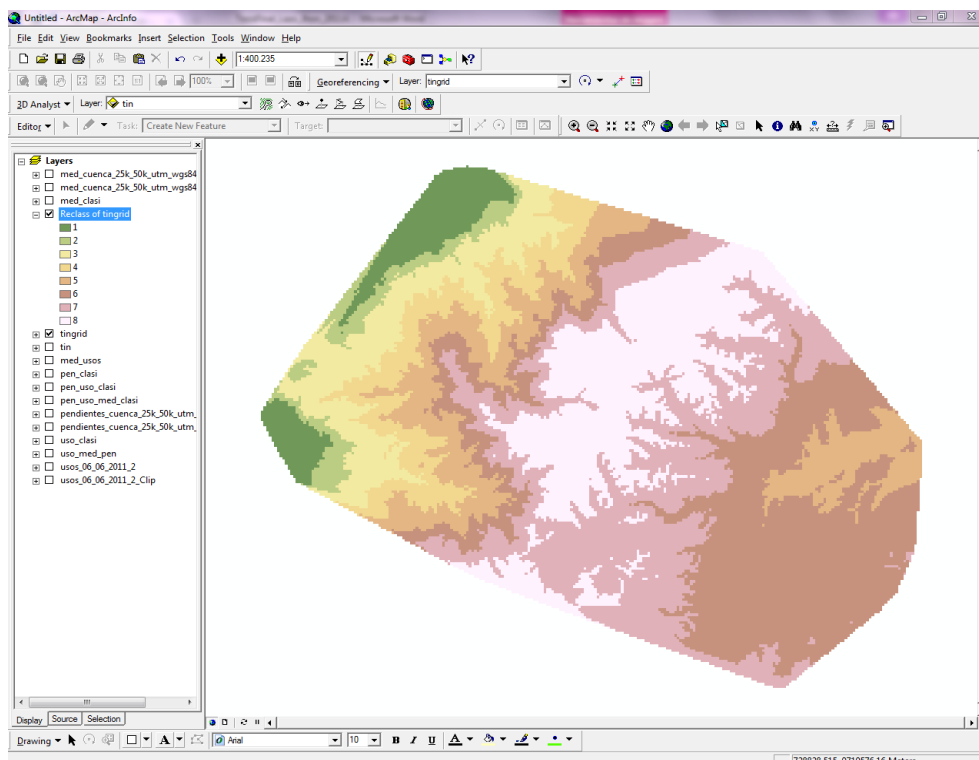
Untitled - ArcMap - ArcInfo

File Edit View Bookmarks Insert Selection Tools Window Help

1:400.235

Georeferencing ▾ Layer: tingrid

3D Analyst ▾ Layer: tin

Editor ▾ Task: Create New Feature Target:

Layers
med_cuenca_25k_50k_utm_wgs84
med_cuenca_25k_50k_utm_wgs84
med_clasi
Reclass of tingrid
1
2
3
4
5
6
7
8
tingrid
tin
med_usos
pen_clasi
pen_uso_clasi
pen_uso_med_clasi
pendientes_cuenca_25k_50k_utm_
pendientes_cuenca_25k_50k_utm_
uso_clasi
uso_med_pen
usos_06_06_2011_2
usos_06_06_2011_2_Clip

Display Source Selection

Drawing ▾ A ▾ Arial 10 B I U A ▾

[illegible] Meters